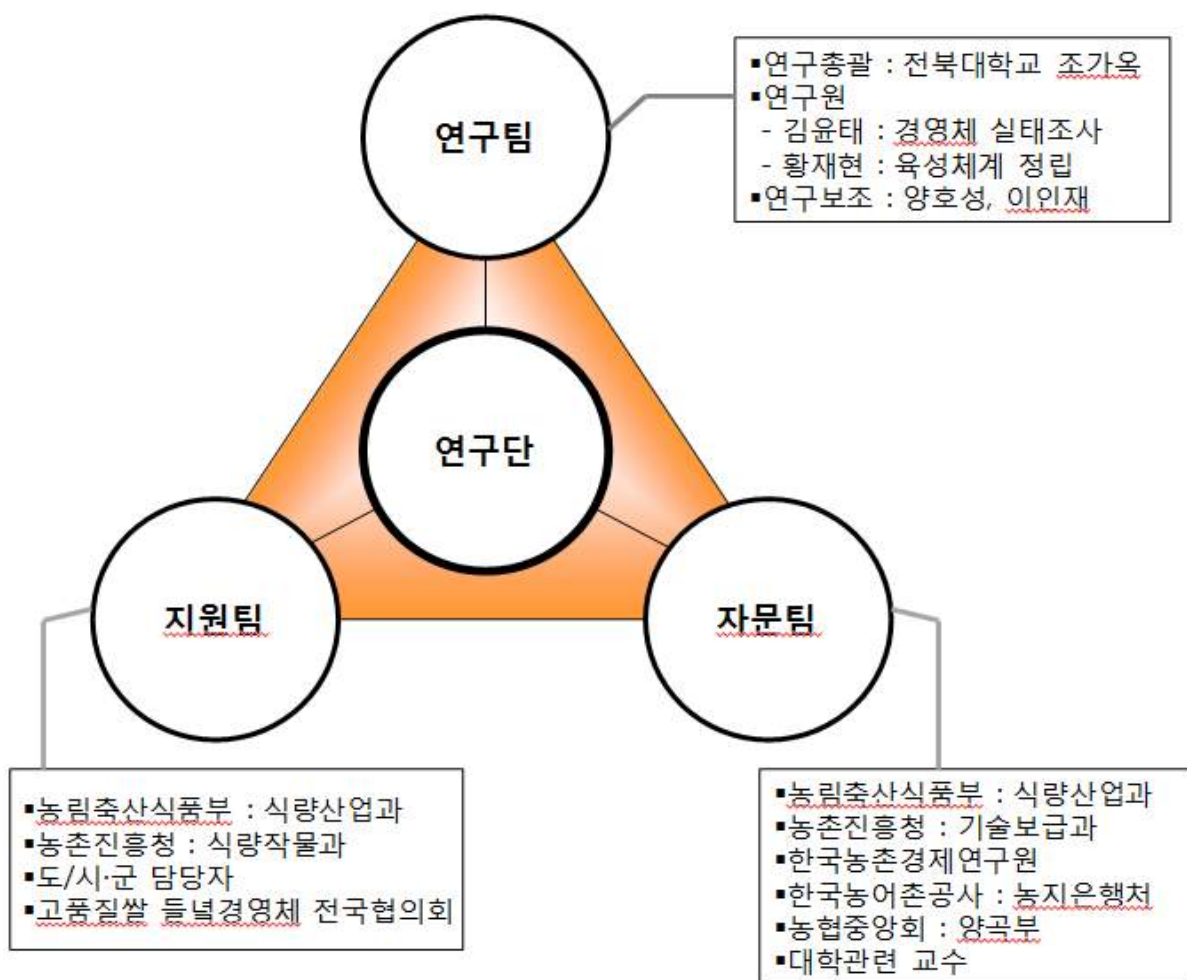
연구팀

▪연구총괄 : 전북대학교 조가옥
▪연구원
- 김윤태 : 경영체 실태조사
- 황재현 : 육성체계 정립
▪연구보조 : 양호성, 이인재

연구단

지원팀

자문팀

▪농림축산식품부 : 식량산업과
▪농촌진흥청 : 식량작물과
▪도/시·군 담당자
▪고품질쌀 들녘경영체 전국협의회

▪농림축산식품부 : 식량산업과
▪농촌진흥청 : 기술보급과
▪한국농촌경제연구원
▪한국농어촌공사 : 농지은행처
▪농협중앙회 : 양곡부
▪대학관련 교수